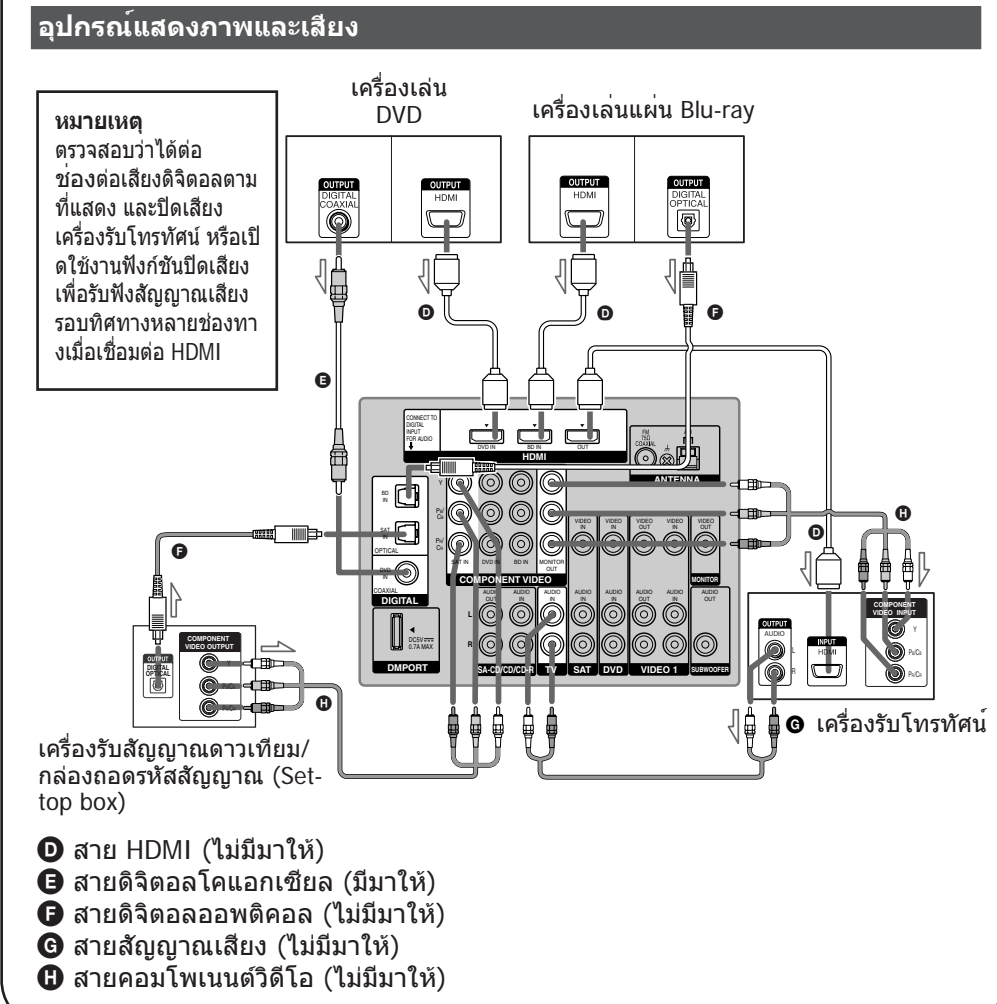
อุปกรณ์แสดงภาพและเสียง

หมายเหตุ
ตรวจสอบว่าได้ต่อช่องต่อเสียงดิจิตอลตามที่แสดง และปิดเสียงเครื่องรับโทรทัศน์ หรือเปิดใช้งานฟังก์ชันปิดเสียง เพื่อรับฟังสัญญาณเสียงรอบทิศทางหลายช่องทางเมื่อเชื่อมต่อ HDMI

เครื่องเล่น DVD

OUTPUT DIGITAL COAXIAL

OUTPUT HDMI

เครื่องเล่นแผ่น Blu-ray

OUTPUT HDMI

OUTPUT DIGITAL OPTICAL

D

D

F

E

CONNECT TO DIGITAL INPUT FOR AUDIO

DVD IN

BD IN

OUT

HDMI

FM 75Ω COAXIAL

ANTENNA

BD IN

SAT IN

OPTICAL

DVD IN

COAXIAL

DIGITAL

Y

PB/CB

PR/CR

SAT IN

DVD IN

BD IN

MONITOR OUT

COMPONENT VIDEO

VIDEO IN

VIDEO IN

VIDEO OUT

VIDEO IN

VIDEO OUT

MONITOR

AUDIO OUT

AUDIO IN

AUDIO IN

AUDIO IN

AUDIO IN

AUDIO IN

AUDIO OUT

L

R

DCSV 0.7A MAX

DMPORT

SA-CD/CD/CD-R

TV

SAT

DVD

VIDEO 1

SUBWOOFER

F

OUTPUT DIGITAL OPTICAL

COMPONENT VIDEO OUTPUT

Y

PB/CB

PR/CR

H

H

D

OUTPUT AUDIO

L

R

INPUT HDMI

COMPONENT VIDEO INPUT

Y

PB/CB

PR/CR

เครื่องรับสัญญาณดาวเทียม/กล่องถอดรหัสสัญญาณ (Set-top box)

G เครื่องรับโทรทัศน์

D สาย HDMI (ไม่มีมาให้)
E สายดิจิตอลโคแอกเชียล (มีมาให้)
F สายดิจิตอลออพติคอล (ไม่มีมาให้)
G สายสัญญาณเสียง (ไม่มีมาให้)
H สายคอมโพเนนต์วิดีโอ (ไม่มีมาให้)